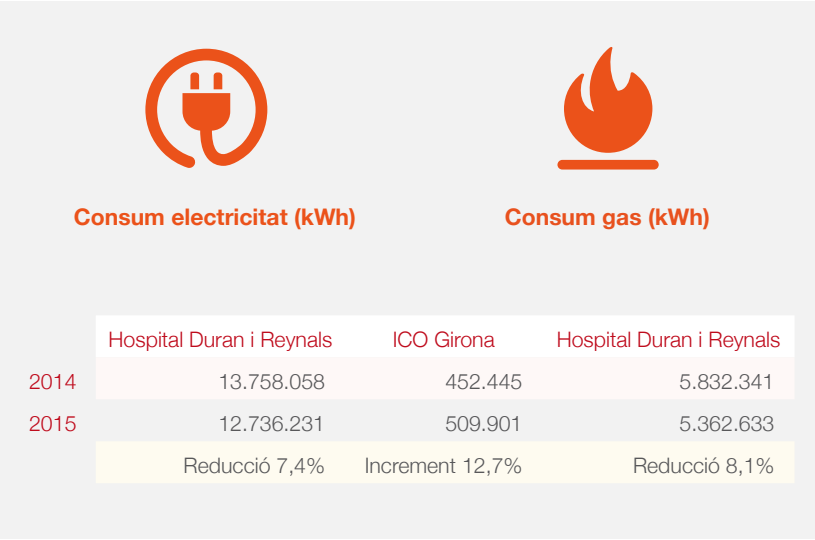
Consum electricitat (kWh)

Consum gas (kWh)

| | Hospital Duran i Reynals | ICO Girona | Hospital Duran i Reynals |
|---|---|---|---|
| 2014 | 13.758.058 | 452.445 | 5.832.341 |
| 2015 | 12.736.231 | 509.901 | 5.362.633 |
| | Reducció 7,4% | Increment 12,7% | Reducció 8,1% |